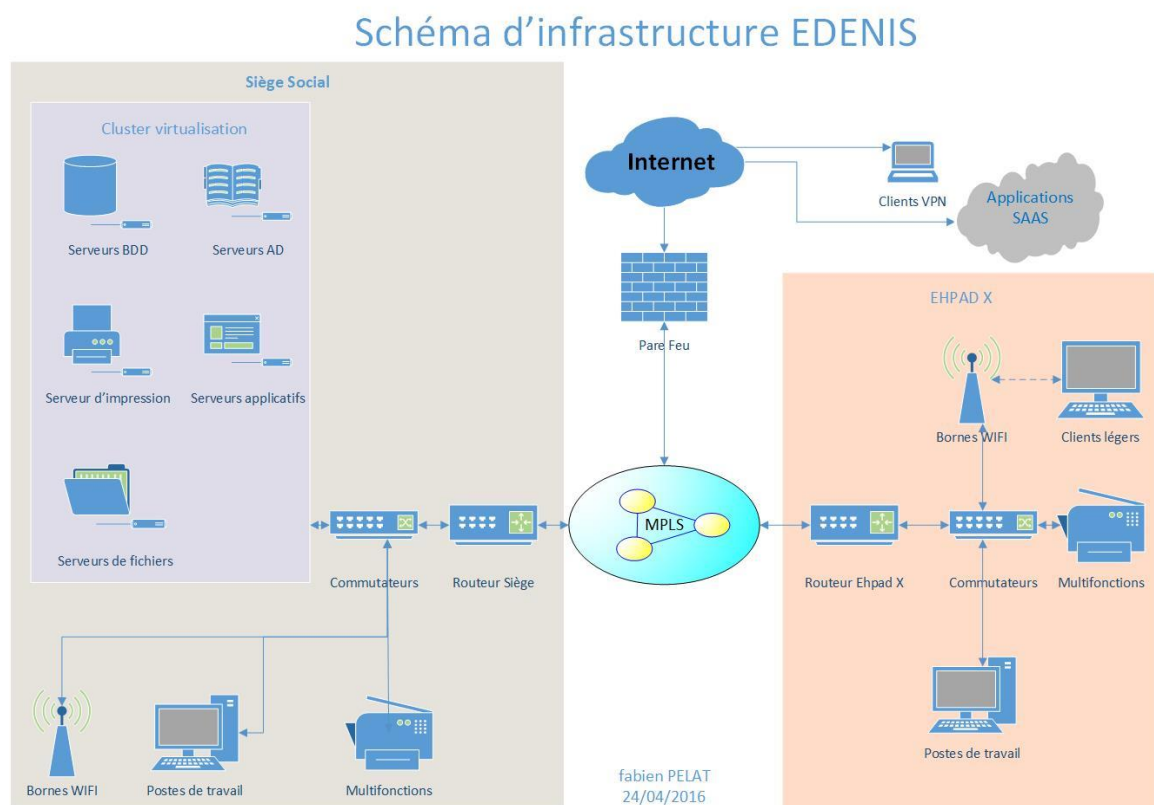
Schéma d'infrastructure EDENIS

Siège Social

Cluster virtualisation

Serveurs BDD

Serveurs AD

Serveur d'impression

Serveurs applicatifs

Serveurs de fichiers

Commutateurs

Routeur Siège

Bornes WIFI

Postes de travail

Multifonctions

Internet

Clients VPN

Applications SAAS

Pare Feu

MPLS

EHPAD X

Bornes WIFI

Clients légers

Routeur Ehpad X

Commutateurs

Multifonctions

Postes de travail

fabien PELAT
24/04/2016